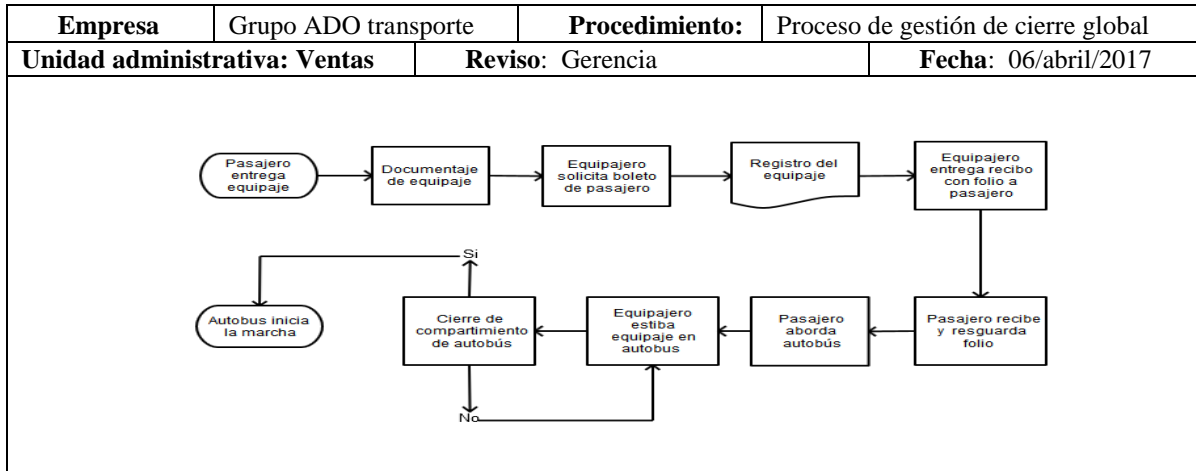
| Empresa | Grupo ADO transporte | Procedimiento: | Proceso de gestión de cierre global |
|---|---|---|---|
| Unidad administrativa: Ventas | Reviso: Gerencia | | Fecha: 06/abril/2017 |

Pasajero entrega equipaje

Documentaje de equipaje

Equipajero solicita boleto de pasajero

Registro del equipaje

Equipajero entrega recibo con folio a pasajero

Pasajero recibe y resguarda folio

Pasajero aborda autobús

Equipajero estiba equipaje en autobus

Cierre de compartimiento de autobús

Si

No

Autobus inicia la marcha